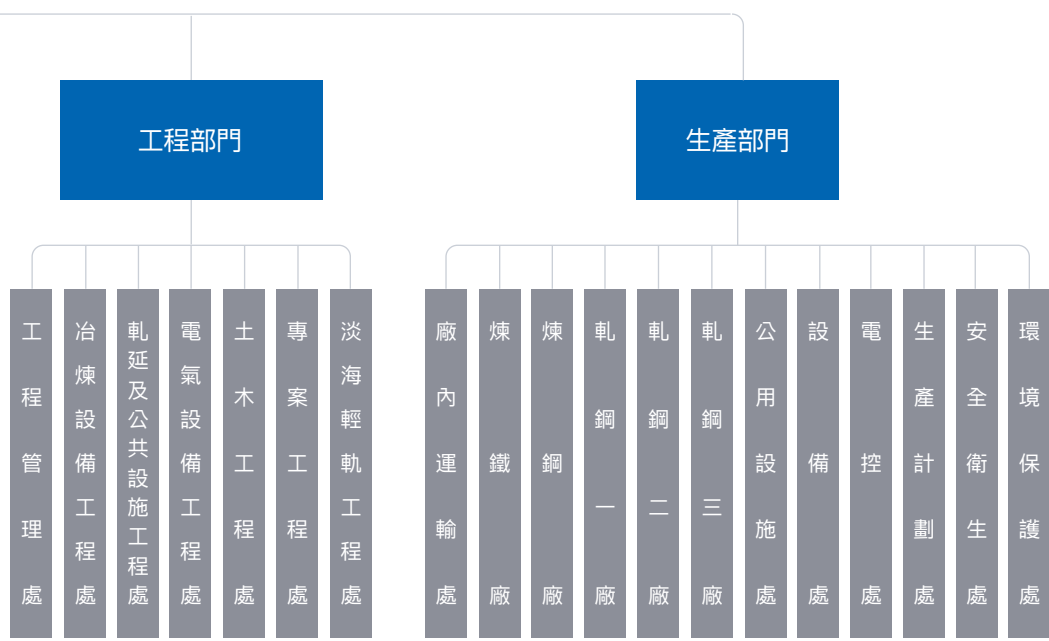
工程部門

工程管理處

冶煉設備工程處

軋延及公共設施工程處

電氣設備工程處

土木工程處

專案工程處

淡海輕軌工程處

生產部門

廠內運輸處

煉鐵廠

煉鋼廠

軋鋼一廠

軋鋼二廠

軋鋼三廠

公用設施處

設備處

電控處

生產計劃處

安全衛生處

環境保護處